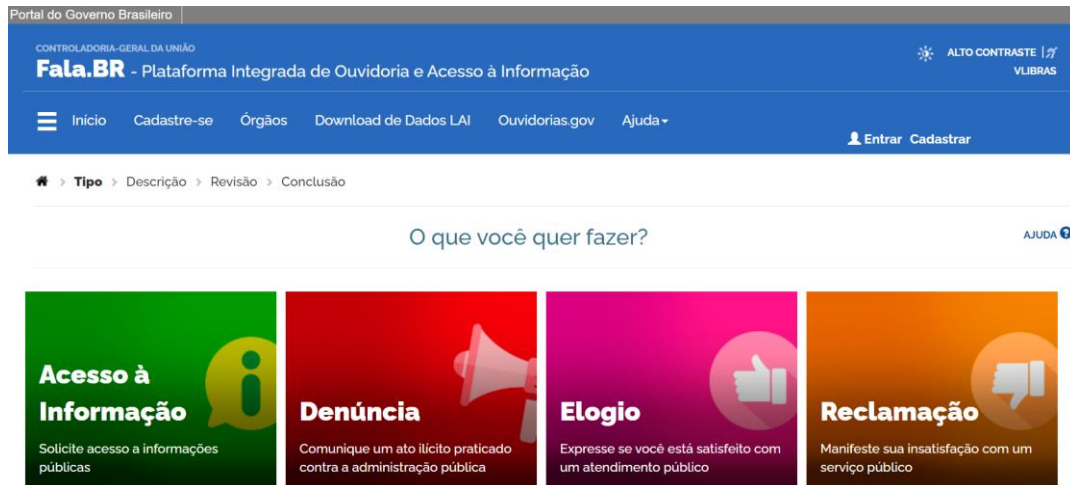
Portal do Governo Brasileiro

CONTROLADORIA-GERAL DA UNIÃO

Fala.BR - Plataforma Integrada de Ouvidoria e Acesso à Informação

ALTO CONTRASTE | VLIBRAS

Início Cadastre-se Órgãos Download de Dados LAI Ouvidorias.gov Ajuda

Entrar Cadastrar

> Tipo > Descrição > Revisão > Conclusão

O que você quer fazer?

AJUDA

Acesso à Informação

Solicite acesso a informações públicas

Denúncia

Comunique um ato ilícito praticado contra a administração pública

Elogio

Expresse se você está satisfeito com um atendimento público

Reclamação

Manifeste sua insatisfação com um serviço público